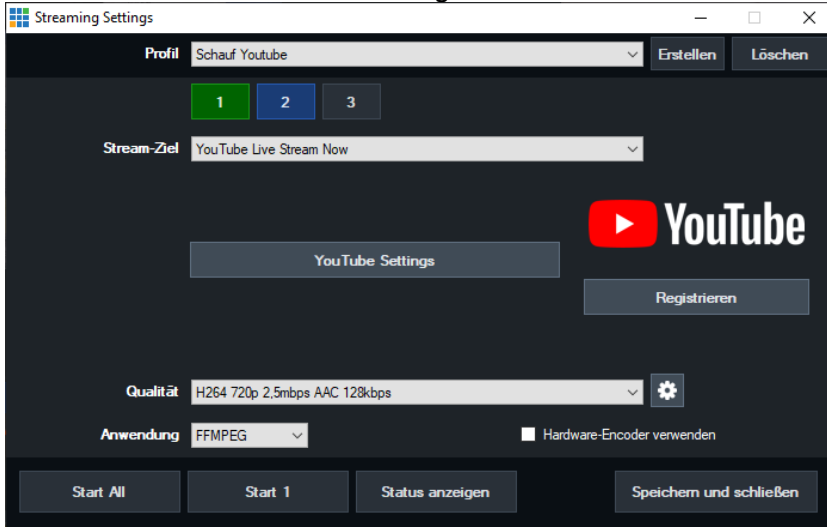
Streaming Settings

Profil Schauf Youtube Erstellen Löschen

1 2 3

Stream-Ziel YouTube Live Stream Now

YouTube

YouTube Settings

Registrieren

Qualität H264 720p 2,5mbps AAC 128kbps

Anwendung FFMPEG

Hardware-Encoder verwenden

Start All Start 1 Status anzeigen Speichern und schließen